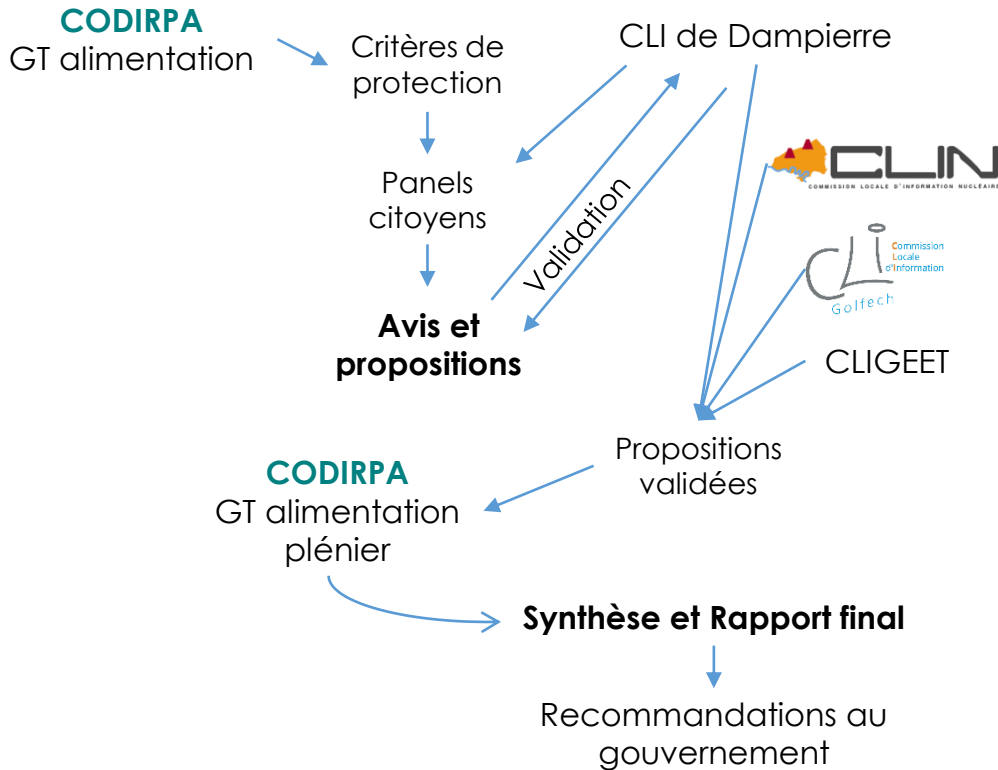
CODIRPA
GT alimentation

Critères de protection

CLI de Dampierre

Panels citoyens

Validation

Avis et propositions

CLIN
COMMISSION LOCALE D'INFORMATION NUCLÉAIRE

CLI
Commission Locale d'Information
Golfech

CLIGEET

Propositions validées

CODIRPA
GT alimentation plénier

Synthèse et Rapport final

Recommandations au gouvernement